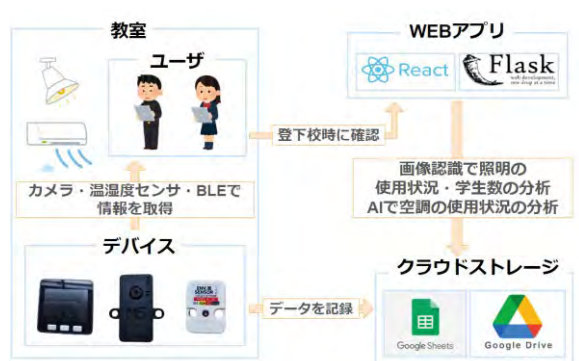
教室

ユーザ

登下校時に確認

WEBアプリ

React

Flask
web development, one drop at a time

カメラ・温湿度センサ・BLEで情報を取得

画像認識で照明の使用状況・学生数の分析
AIで空調の使用状況の分析

デバイス

ENV III SENSOR

データを記録

クラウドストレージ

Google Sheets

Google Drive